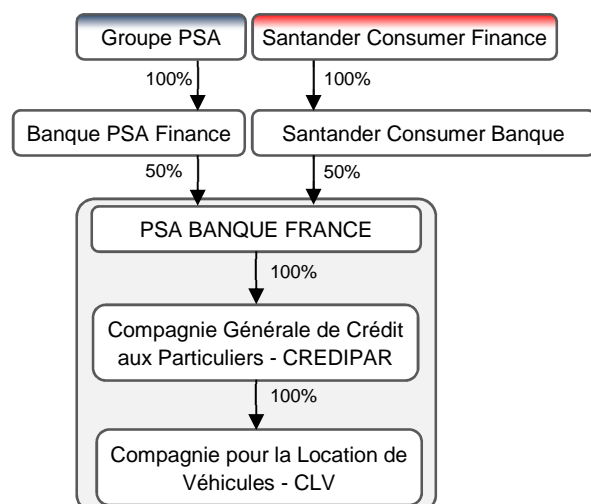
Groupe PSA
Santander Consumer Finance
100%
100%
Banque PSA Finance
Santander Consumer Banque
50%
50%
PSA BANQUE FRANCE
100%
Compagnie Générale de Crédit aux Particuliers - CREDIPAR
100%
Compagnie pour la Location de Véhicules - CLV